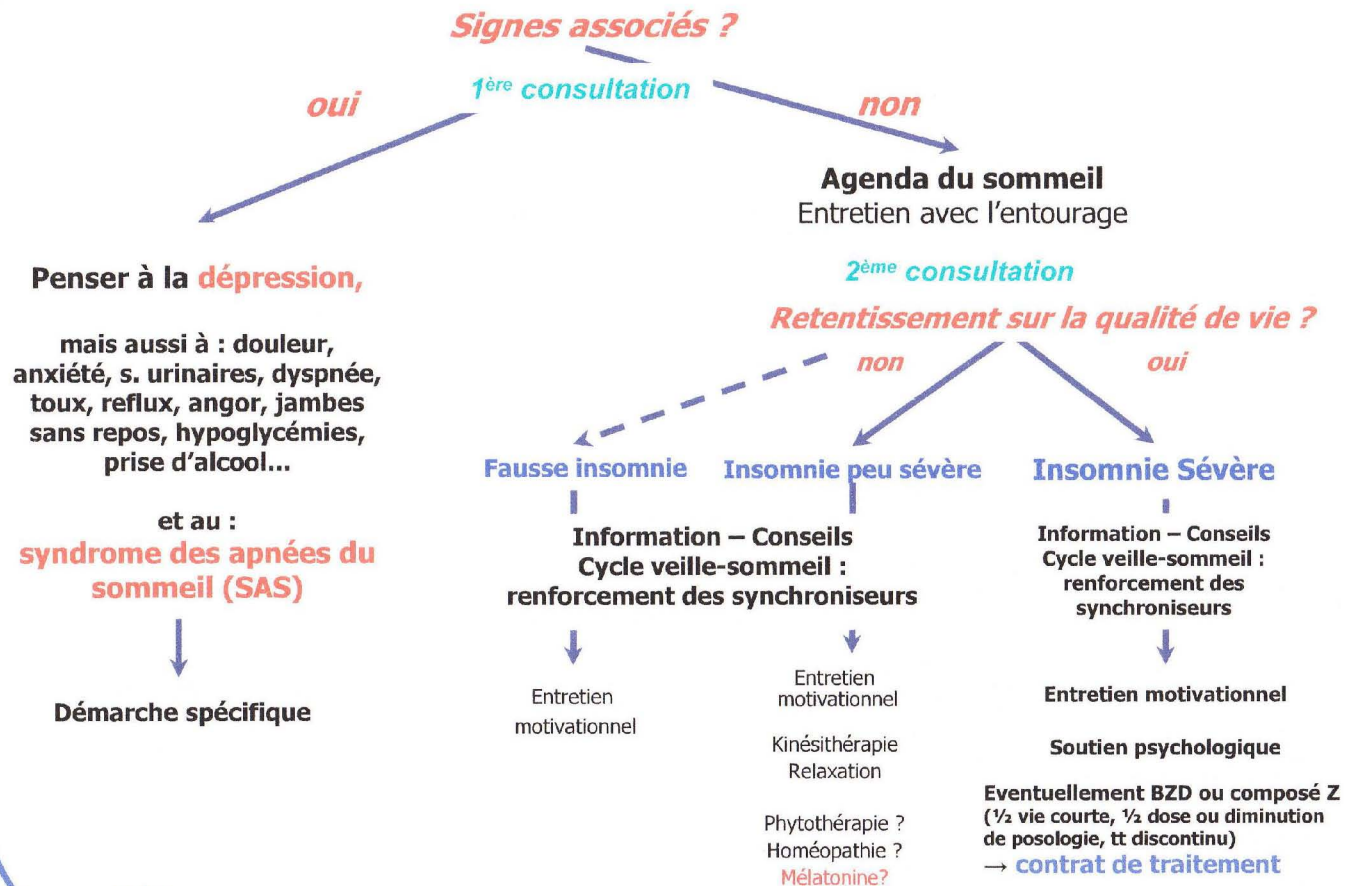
Signes associés ?

1$^{ère}$ consultation

oui

non

Agenda du sommeil
Entretien avec l'entourage

Penser à la dépression,

mais aussi à : douleur, anxiété, s. urinaires, dyspnée, toux, reflux, angor, jambes sans repos, hypoglycémies, prise d'alcool...

et au :
syndrome des apnées du sommeil (SAS)

Démarche spécifique

2$^{ème}$ consultation

Retentissement sur la qualité de vie ?

non

oui

Fausse insomnie

Insomnie peu sévère

Insomnie Sévère

Information – Conseils
Cycle veille-sommeil : renforcement des synchroniseurs

Entretien motivationnel

Entretien motivationnel

Kinésithérapie
Relaxation

Phytothérapie ?
Homéopathie ?
Mélatonine?

Information – Conseils
Cycle veille-sommeil : renforcement des synchroniseurs

Entretien motivationnel

Soutien psychologique

Eventuellement BZD ou composé Z
(½ vie courte, ½ dose ou diminution de posologie, tt discontinu)
→ contrat de traitement